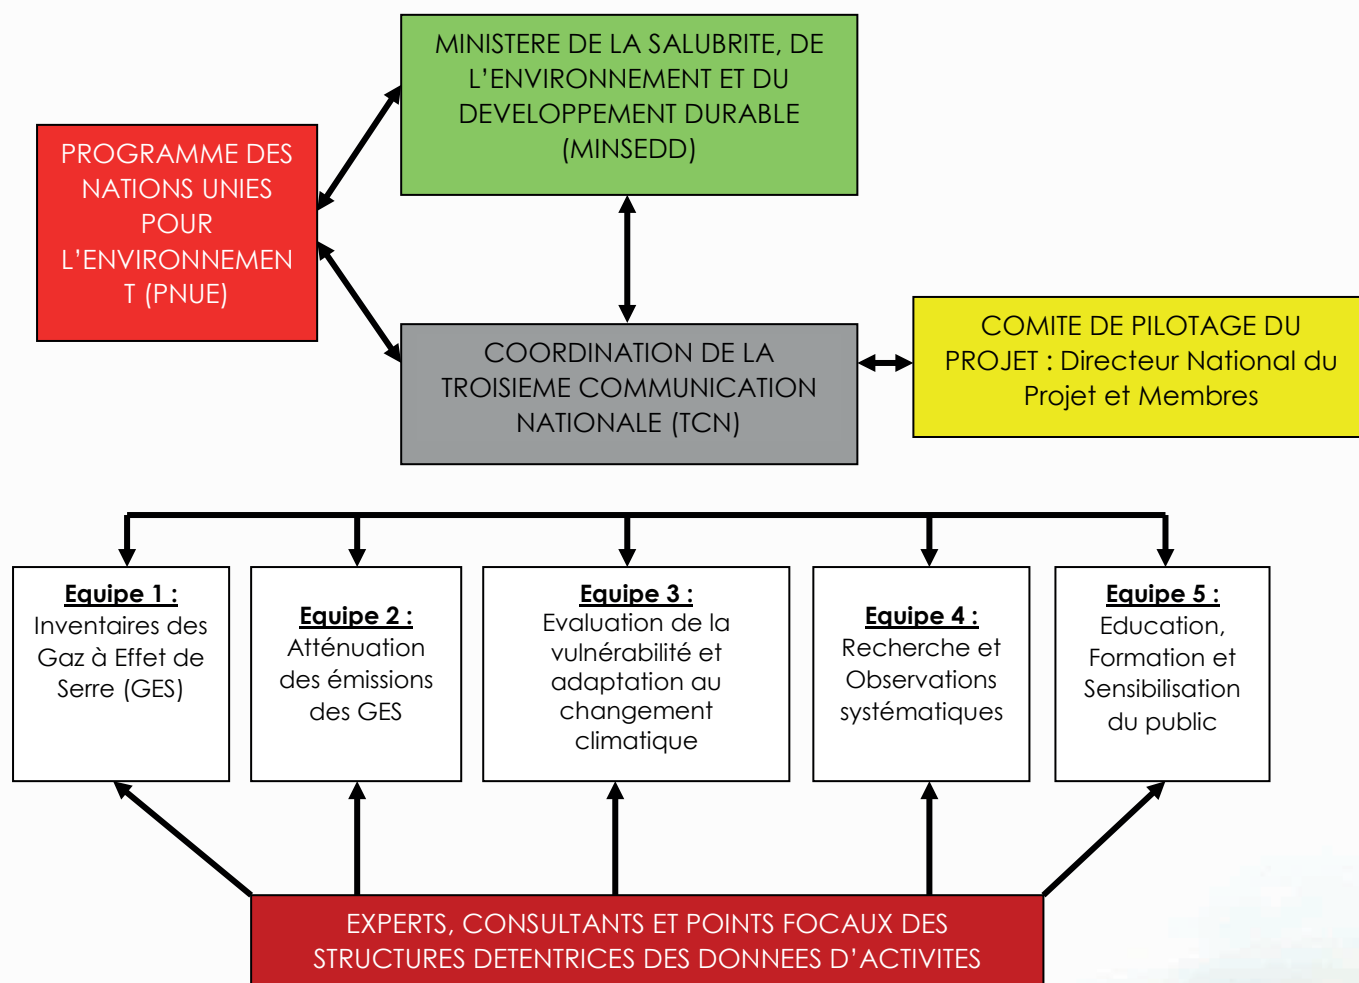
MINISTERE DE LA SALUBRITE, DE L'ENVIRONNEMENT ET DU DEVELOPPEMENT DURABLE (MINSEDD)

PROGRAMME DES NATIONS UNIES POUR L'ENVIRONNEMENT (PNUE)

COORDINATION DE LA TROISIEME COMMUNICATION NATIONALE (TCN)

COMITE DE PILOTAGE DU PROJET : Directeur National du Projet et Membres

Equipe 1 : Inventaires des Gaz à Effet de Serre (GES)

Equipe 2 : Atténuation des émissions des GES

Equipe 3 : Evaluation de la vulnérabilité et adaptation au changement climatique

Equipe 4 : Recherche et Observations systématiques

Equipe 5 : Education, Formation et Sensibilisation du public

EXPERTS, CONSULTANTS ET POINTS FOCAUX DES STRUCTURES DETENTRICES DES DONNEES D'ACTIVITES